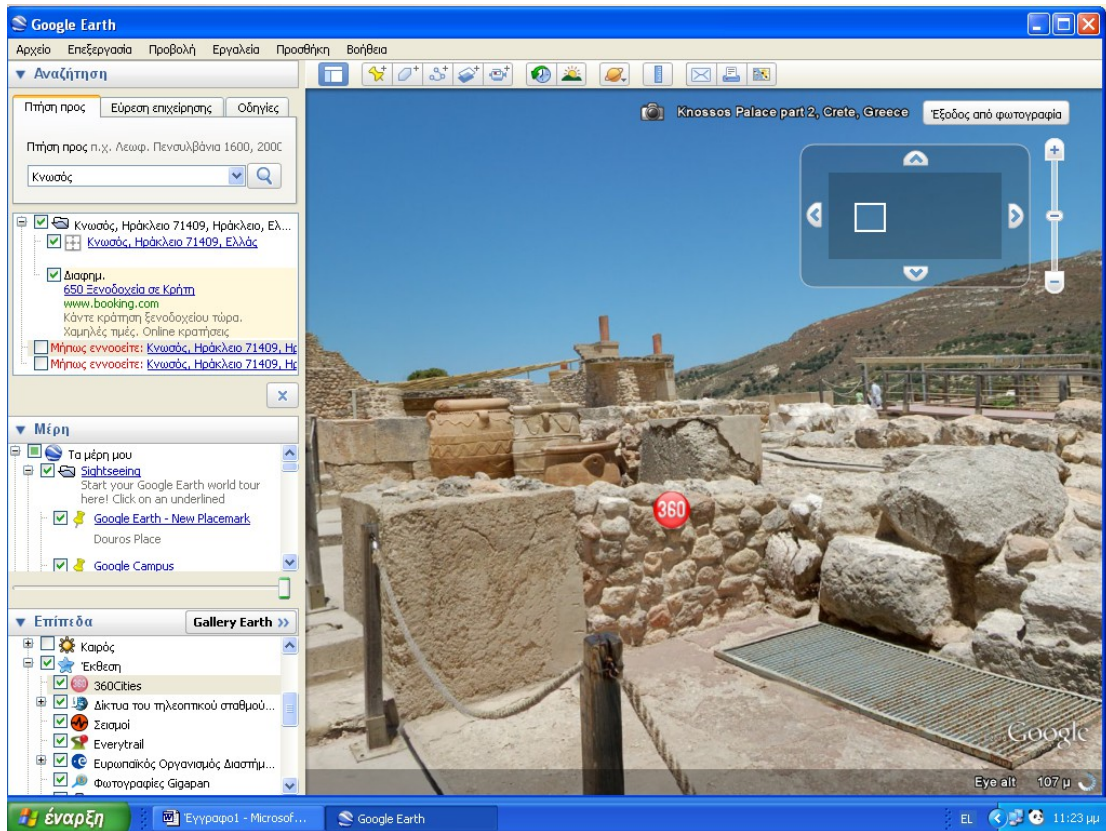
Google Earth

Αρχείο Επεξεργασία Προβολή Εργαλεία Προσθήκη Βοήθεια

▼ Αναζήτηση

Πτήση προς | Εύρεση επιχείρησης | Οδηγίες

Πτήση προς π.χ. Λεωφ. Πενσυλβάνια 1600, 2000

Κνωσός

Κνωσός, Ηράκλειο 71409, Ηράκλειο, Ελ...
Κνωσός, Ηράκλειο 71409, Ελλάς

Διαφημ.
650 Ξενοδοχεία σε Κρήτη
www.booking.com
Κάντε κράτηση ξενοδοχείου τώρα.
Χαμηλές τιμές. Online κρατήσεις
Μήπως εννοούσατε: Κνωσός, Ηράκλειο 71409, Ηρ
Μήπως εννοούσατε: Κνωσός, Ηράκλειο 71409, Ηρ

▼ Μέρη

Τα μέρη μου
Sightseeing
Start your Google Earth world tour here! Click on an underlined
Google Earth - New Placemark
Douros Place
Google Campus

▼ Επίπεδα
Gallery Earth »

Καιρός
Έκθεση
360Cities
Δίκτυα του τηλεοπτικού σταθμού...
Σεισμοί
Everytrail
Ευρωπαϊκός Οργανισμός Διαστημ...
Φωτογραφίες Gigapan

Knossos Palace part 2, Crete, Greece
Έξοδος από φωτογραφία

360

Google

Eye alt 107 μ

έναρξη
Έγγραφο1 - Microsof...
Google Earth
EL
11:23 μμ